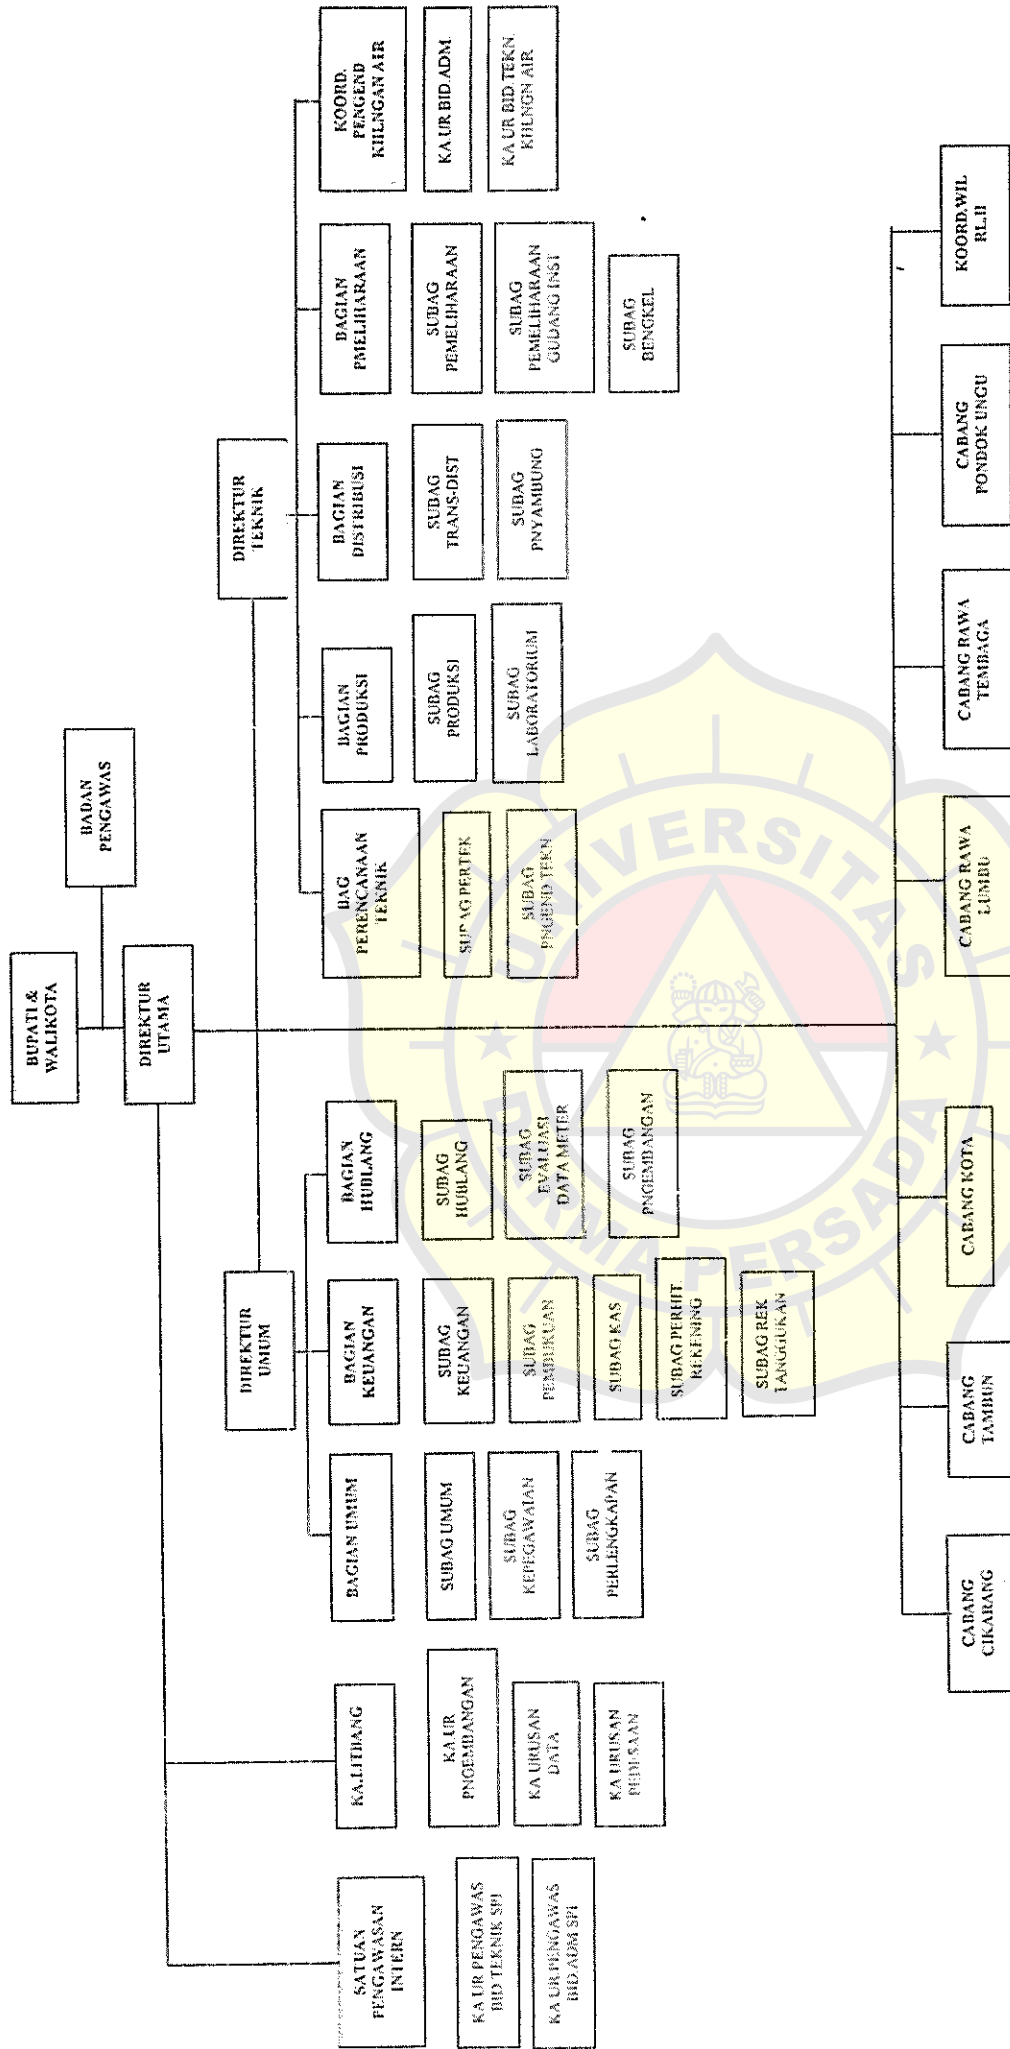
BUPATI & WALIKOTA

BADAN PENGAWAS

DIREKTUR UTAMA

DIREKTUR TEKNIK

BAG PERENCANAAN TEKNIK

SUBAG PERTEK

SUBAG PNGEND TEKN

BAGIAN PRODUKSI

SUBAG PRODUKSI

SUBAG LABORATORIUM

BAGIAN DISTRIBUSI

SUBAG TRANS-DIST

SUBAG PNYAMBUNG

BAGIAN PEMELIHARAAN

SUBAG PEMELIHARAAN

SUBAG PEMELIHARAAN GUDANG INST

SUBAG BENGKEL

KOORD. PENGEND KHLNGAN AIR

KA UR BID ADM

KA UR BID TEKN KHLNGN AIR

DIREKTUR UMUM

BAGIAN UMUM

SUBAG UMUM

SUBAG KEPEGAWAIAN

SUBAG PERLENGKAPAN

BAGIAN KEUANGAN

SUBAG KEUANGAN

SUBAG PEMBUKUAN

SUBAG KAS

SUBAG PERHIT REKENING

SUBAG REK TANGGUHAN

BAGIAN HUBLANG

SUBAG HUBLANG

SUBAG EVALUASI DATA METER

SUBAG PNGEMBANGAN

KA.LITBANG

KA UR PNGEMBANGAN

KA URUSAN DATA

KA URUSAN PEMASAAN

SATUAN PENGAWASAN INTERN

KA UR PENGAWAS BID TEKNIK SPI

KA UR PENGAWAS BID ADM SPI

CABANG CIKARANG

CABANG TAMBUN

CABANG KOTA

CABANG RAWA LUMBU

CABANG RAWA TEMBAGA

CABANG PONDOK UNGU

KOORD.WIL BL.II

UNIVERSITAS DARMA PERSADA